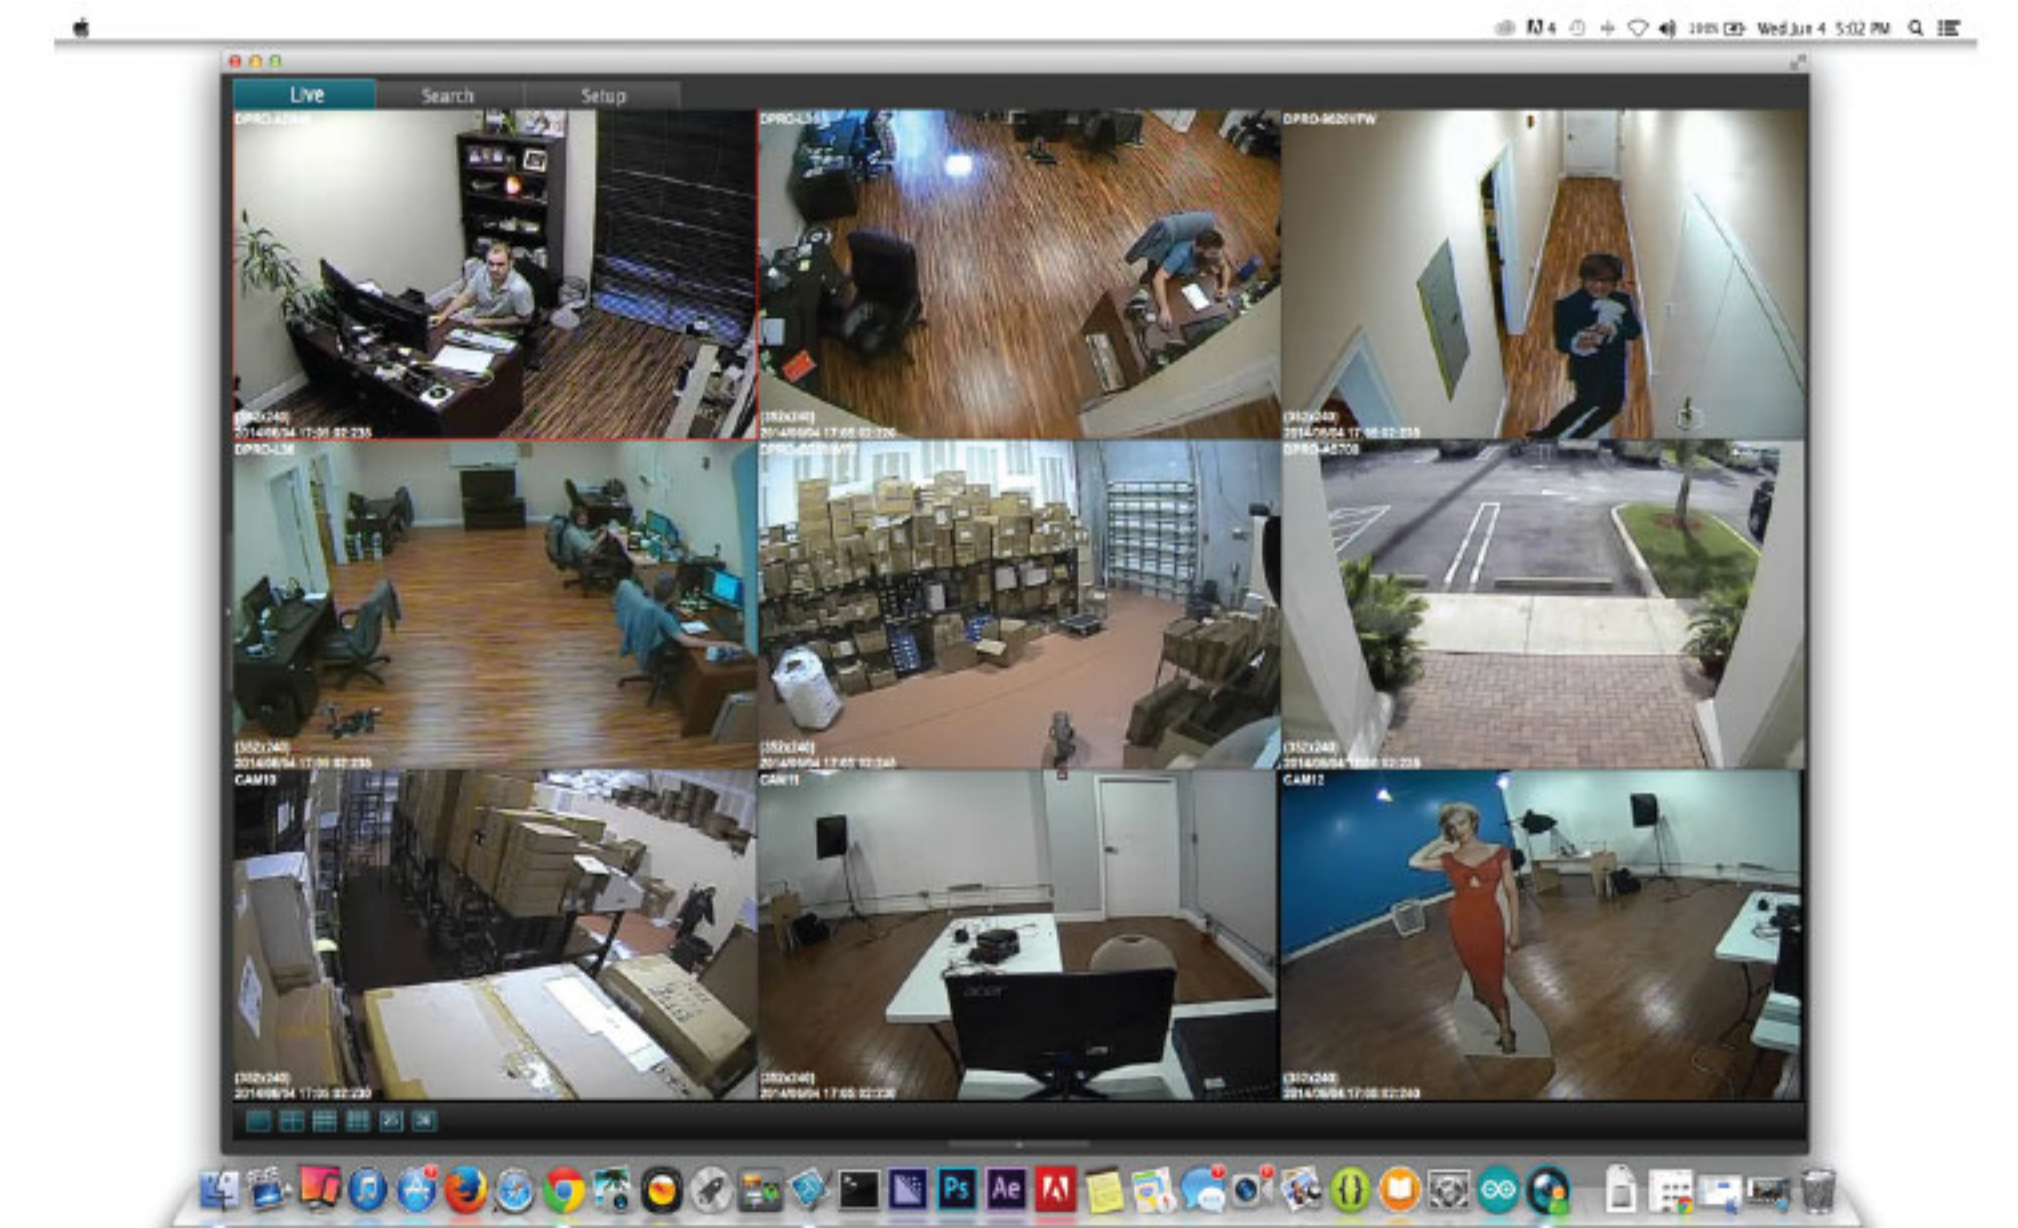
100% Wed Jun 4 5:02 PM

Live
Search
Setup

DPRO-A2949
(352x240)
2014/06/04 17:06:02:235

DPRO-L565
(352x240)
2014/06/04 17:06:02:226

DPRO-9620VFW
(352x240)
2014/06/04 17:06:02:233

DPRO-L36
(352x240)
2014/06/04 17:06:02:235

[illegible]
(352x240)
2014/06/04 17:06:02:240

DPRO-A5700
(352x240)
2014/06/04 17:06:02:238

CAM10
(352x240)
2014/06/04 17:06:02:230

CAM11
(352x240)
2014/06/04 17:06:02:230

CAM12
(352x240)
2014/06/04 17:06:02:240

Ps
Ae